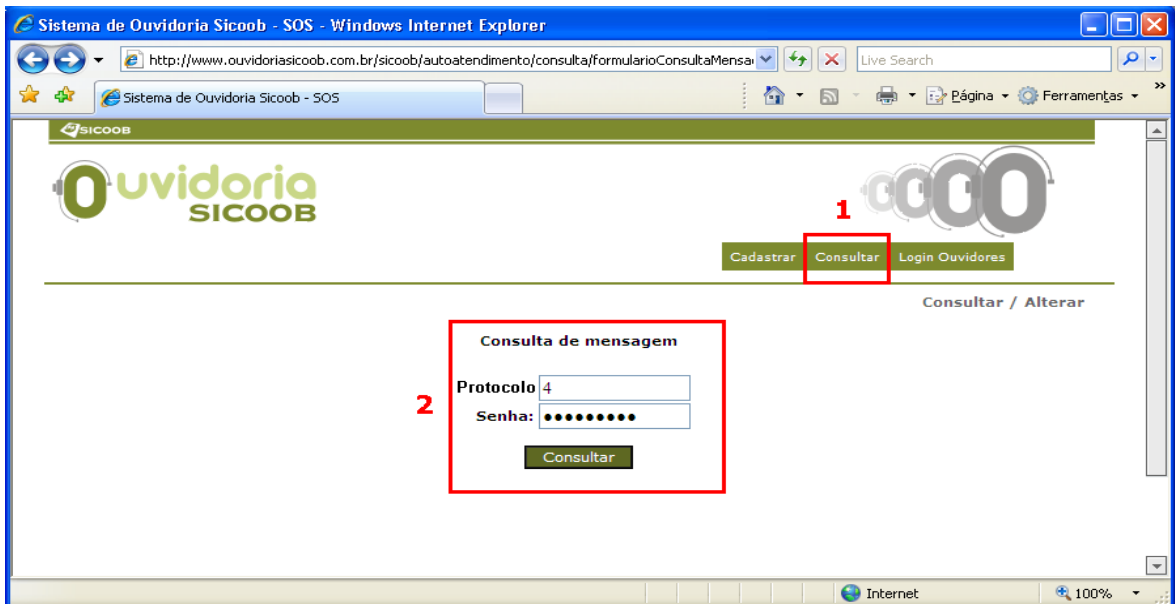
Sistema de Ouvidoria Sicoob - SOS - Windows Internet Explorer

http://www.ouvidoriasicoob.com.br/sicoob/autoatendimento/consulta/formularioConsultaMensa

Live Search

Sistema de Ouvidoria Sicoob - SOS

Página Ferramentas

SICOOB

Ouvidoria SICOOB

1

Cadastrar Consultar Login Ouvidores

Consultar / Alterar

Consulta de mensagem

2

Protocolo 4
Senha: •••••••••

Consultar

Internet 100%